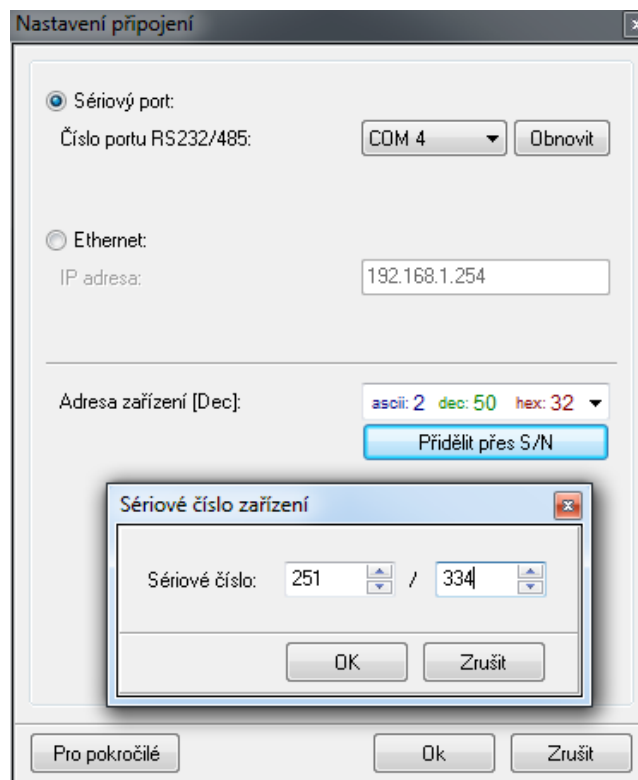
Nastavení připojení

Sériový port:
Číslo portu RS232/485:
COM 4
Obnovit

Ethernet:
IP adresa:
192.168.1.254

Adresa zařízení [Dec]:
ascii: 2 dec: 50 hex: 32
Přidělit přes S/N

Sériové číslo zařízení

Sériové číslo: 251 / 334

OK
Zrušit

Pro pokročilé
Ok
Zrušit